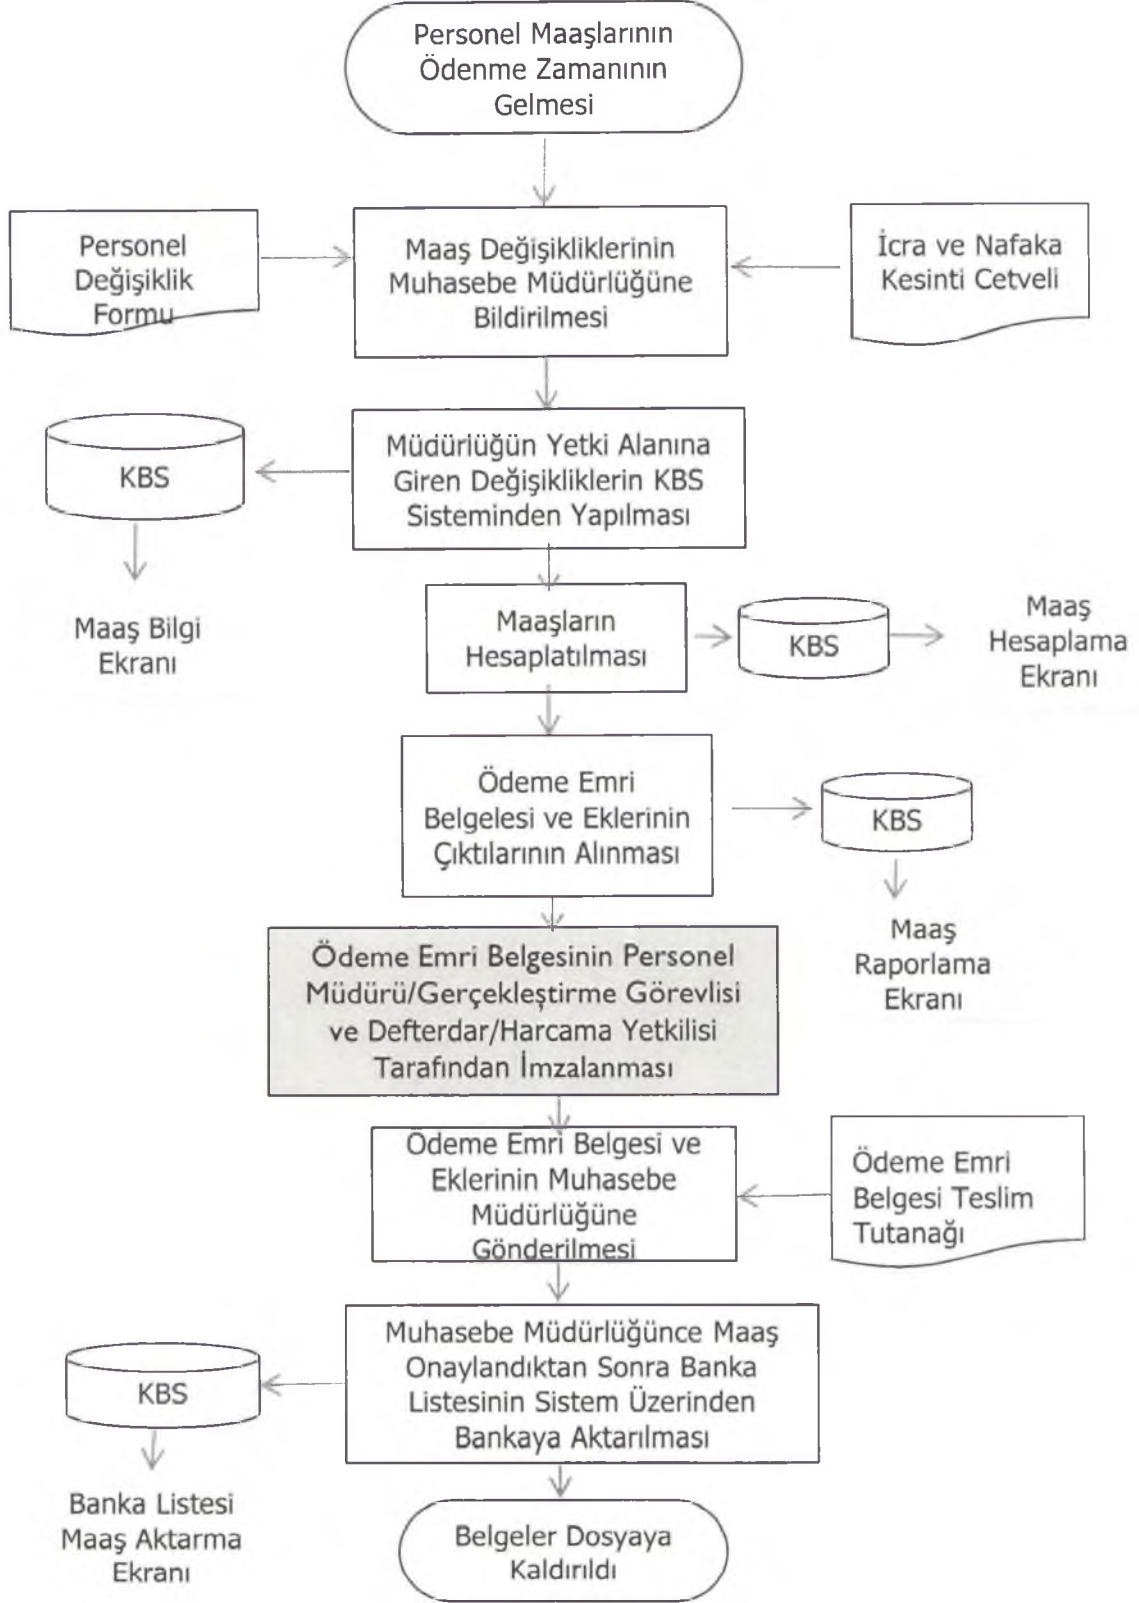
Personel Maaşlarının Ödenme Zamanının Gelmesi

Personel Değişiklik Formu

Maaş Değişikliklerinin Muhasebe Müdürlüğüne Bildirilmesi

İcra ve Nafaka Kesinti Cetveli

KBS

Maaş Bilgi Ekranı

Müdürlüğün Yetki Alanına Giren Değişiklerin KBS Sisteminden Yapılması

Maaşların Hesaplatılması

KBS

Maaş Hesaplama Ekranı

Ödeme Emri Belgelesi ve Eklerinin Çıktılarının Alınması

KBS

Maaş Raporlama Ekranı

Ödeme Emri Belgesinin Personel Müdürü/Gerçekleştirme Görevlisi ve Defterdar/Harcama Yetkilisi Tarafından İmzalanması

Ödeme Emri Belgesi ve Eklerinin Muhasebe Müdürlüğüne Gönderilmesi

Ödeme Emri Belgesi Teslim Tutanağı

Muhasebe Müdürlüğünce Maaş Onaylandıktan Sonra Banka Listesinin Sistem Üzerinden Bankaya Aktarılması

KBS

Banka Listesi Maaş Aktarma Ekranı

Belgeler Dosyaya Kaldırıldı